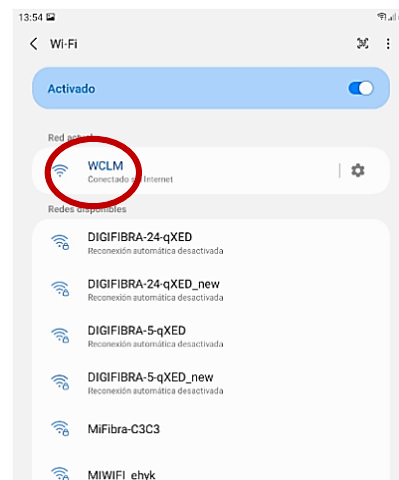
13:54

Wi-Fi

Activado

Red actual

WCLM
Conectado s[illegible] Internet

Redes disponibles

DIGIFIBRA-24-qXED
Reconexión automática desactivada

DIGIFIBRA-24-qXED_new
Reconexión automática desactivada

DIGIFIBRA-5-qXED
Reconexión automática desactivada

DIGIFIBRA-5-qXED_new
Reconexión automática desactivada

MiFibra-C3C3

MIWIFI_ehyk